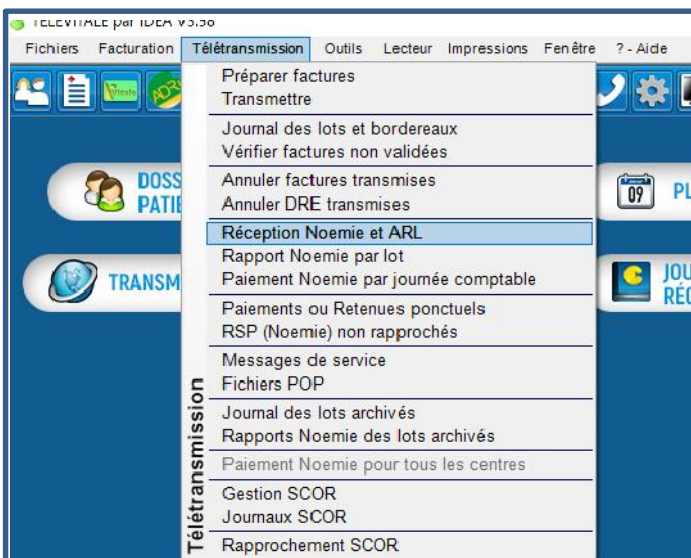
TELEVITALE par IDEA V3.58

Fichiers Facturation Télétransmission Outils Lecteur Impressions Fenêtre ? - Aide

Vitale ADR

DOSS PATIE

TRANSM

09 PL

JOU RÉG

Télétransmission

Préparer factures
Transmettre

Journal des lots et bordereaux
Vérifier factures non validées

Annuler factures transmises
Annuler DRE transmises

Réception Noemie et ARL
Rapport Noemie par lot
Paiement Noemie par journée comptable

Paiements ou Retenues ponctuels
RSP (Noemie) non rapprochés

Messages de service
Fichiers POP

Journal des lots archivés
Rapports Noemie des lots archivés

Paiement Noemie pour tous les centres

Gestion SCOR
Journaux SCOR

Rapprochement SCOR